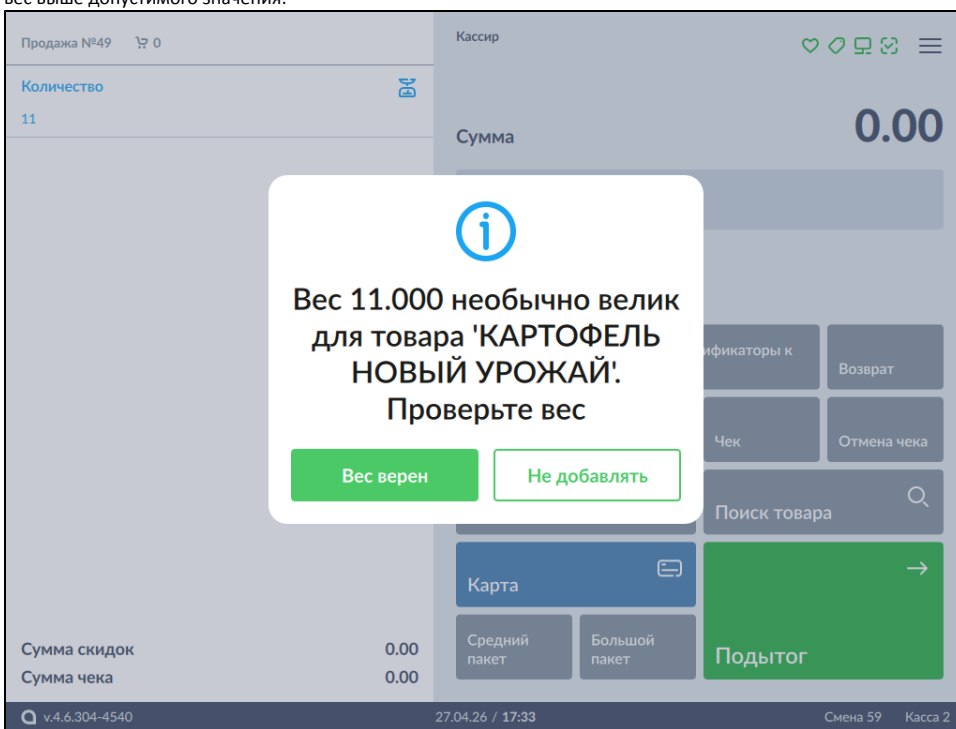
вес выше допустимого значения.

Продажа №49 0

Количество

11

Кассир

Сумма

0.00

Вес 11.000 необычно велик для товара 'КАРТОФЕЛЬ НОВЫЙ УРОЖАЙ'. Проверьте вес

Вес верен

Не добавлять

ификаторы к

Возврат

Чек

Отмена чека

Поиск товара

Карта

Средний пакет

Большой пакет

Подытог

Сумма скидок 0.00

Сумма чека 0.00

v.4.6.304-4540

27.04.26 / 17:33

Смена 59

Касса 2